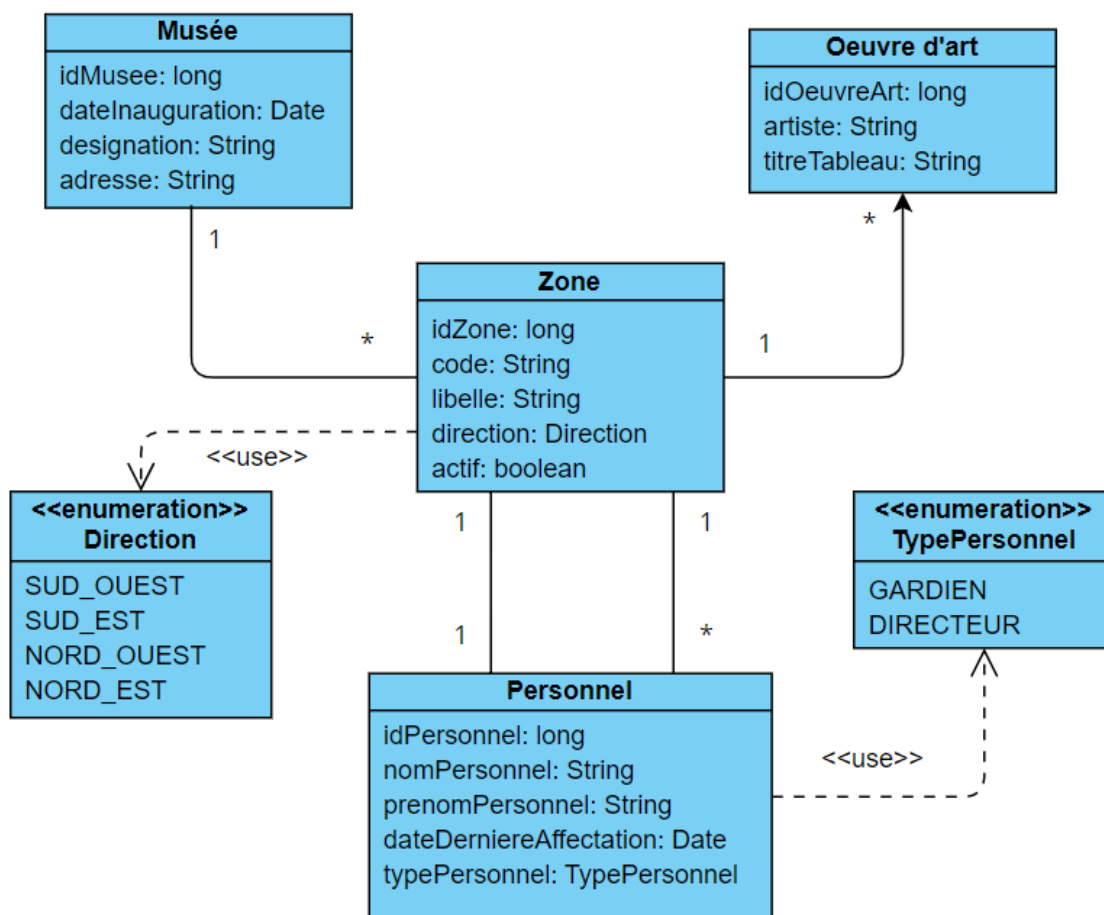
Musée
idMusee: long
dateInauguration: Date
designation: String
adresse: String

Oeuvre d'art
idOeuvreArt: long
artiste: String
titreTableau: String

1
*
*
1

Zone
idZone: long
code: String
libelle: String
direction: Direction
actif: boolean

<<use>>

<<enumeration>>
Direction
SUD_OUEST
SUD_EST
NORD_OUEST
NORD_EST

1
1
1
*

<<enumeration>>
TypePersonnel
GARDIEN
DIRECTEUR

Personnel
idPersonnel: long
nomPersonnel: String
prenomPersonnel: String
dateDerniereAffectation: Date
typePersonnel: TypePersonnel

<<use>>